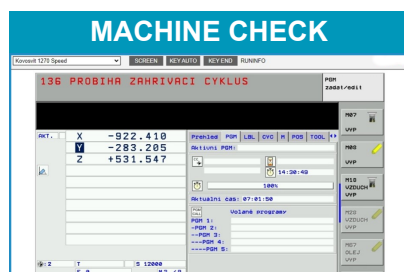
MACHINE CHECK

Kovosvit 1270 Speed

SCREEN KEY AUTO KEY END RUNINFO

136 PROBIHA ZAHRIVACI CYKLUS

PGM zadat/edit

AKT.

X -922.410

Y -283.205

Z +531.547

Prehled PGM LBL CYC M POS TOOL

Aktivni PGM:

14:30:48

100%

Aktualni cas: 07:01:50

Volane programy

PGM 1:

--PGM 2:

---PGM 3:

----PGM 4:

-----PGM 5:

M07 VYP

M08 VYP

M10 VZDUCH VYP

M20 VZDUCH VYP

M27 OLEJ VYP

2

T

S 12000